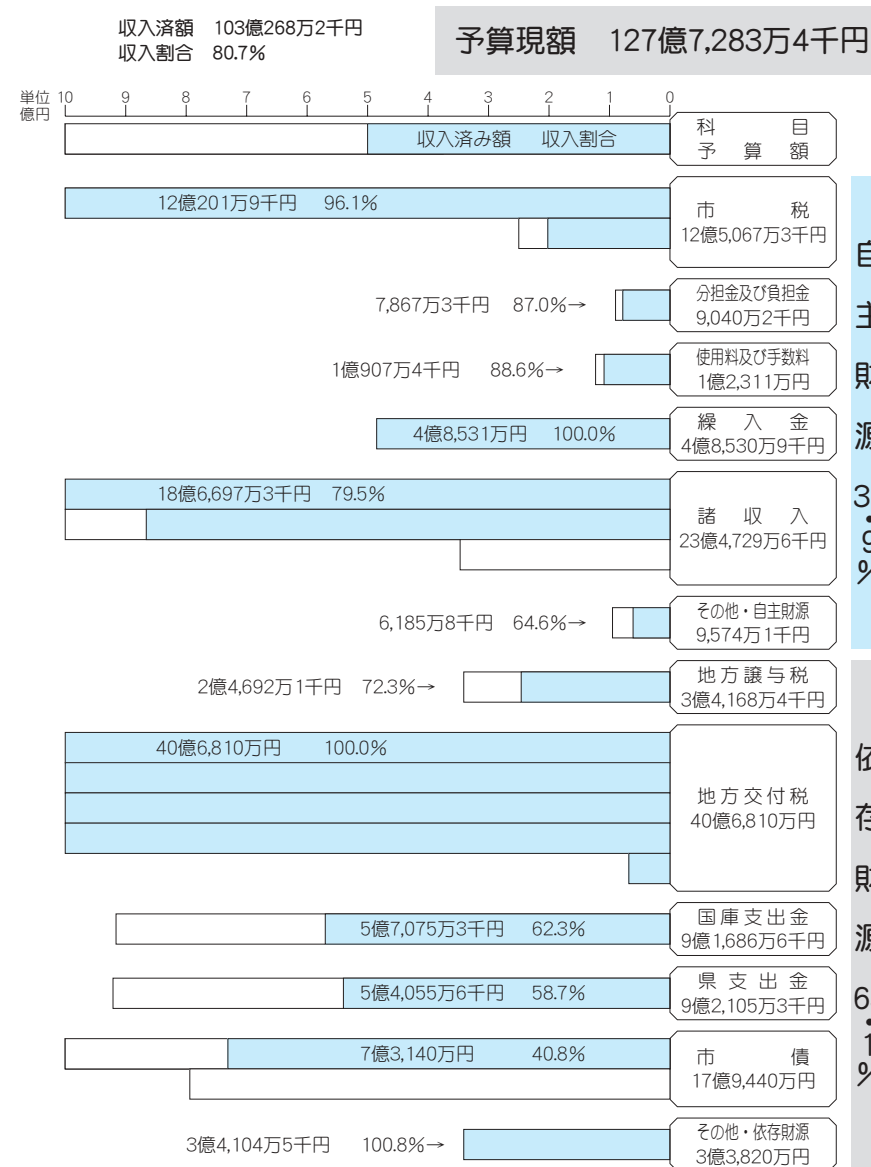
収入済額　103億268万2千円
収入割合　80.7%

予算現額　127億7,283万4千円

単位 億円　10　9　8　7　6　5　4　3　2　1　0

収入済み額　収入割合

科目 予算額

12億201万9千円　96.1%
市税 12億5,067万3千円

7,867万3千円　87.0%→
分担金及び負担金 9,040万2千円

1億907万4千円　88.6%→
使用料及び手数料 1億2,311万円

4億8,531万円　100.0%
繰入金 4億8,530万9千円

18億6,697万3千円　79.5%
諸収入 23億4,729万6千円

6,185万8千円　64.6%→
その他・自主財源 9,574万1千円

自主財源 3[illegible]・9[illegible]%

2億4,692万1千円　72.3%→
地方譲与税 3億4,168万4千円

40億6,810万円　100.0%
地方交付税 40億6,810万円

5億7,075万3千円　62.3%
国庫支出金 9億1,686万6千円

5億4,055万6千円　58.7%
県支出金 9億2,105万3千円

7億3,140万円　40.8%
市債 17億9,440万円

3億4,104万5千円　100.8%→
その他・依存財源 3億3,820万円

依存財源 6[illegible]・1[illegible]%